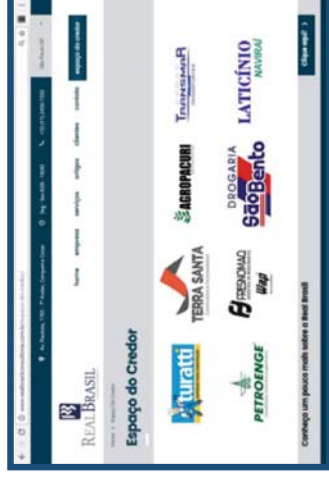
REAL BRASIL

home empresa serviços artigos clientes contato espaço do credor

Espaço do Credor

turatti

TERRA SANTA

AGROPACURI

TRANSMAR

LATICÍNIO NAVIRAÍ

DROGARIA São Bento

PETROENGE

FRIGONAO

Conheça um pouco mais sobre a Real Brasil

Clique aqui!